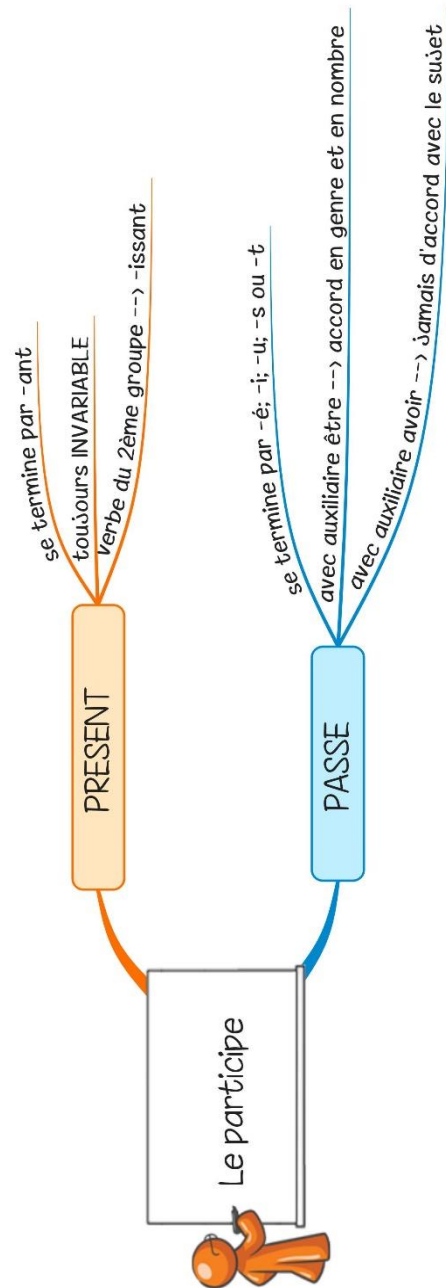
Le participe

PRESENT

se termine par -ant

toujours INVARIABLE

Verbe du 2ème groupe --> -issant

PASSE

se termine par -é; -i; -u; -s ou -t

avec auxiliaire être --> accord en genre et en nombre

avec auxiliaire avoir --> jamais d'accord avec le sujet